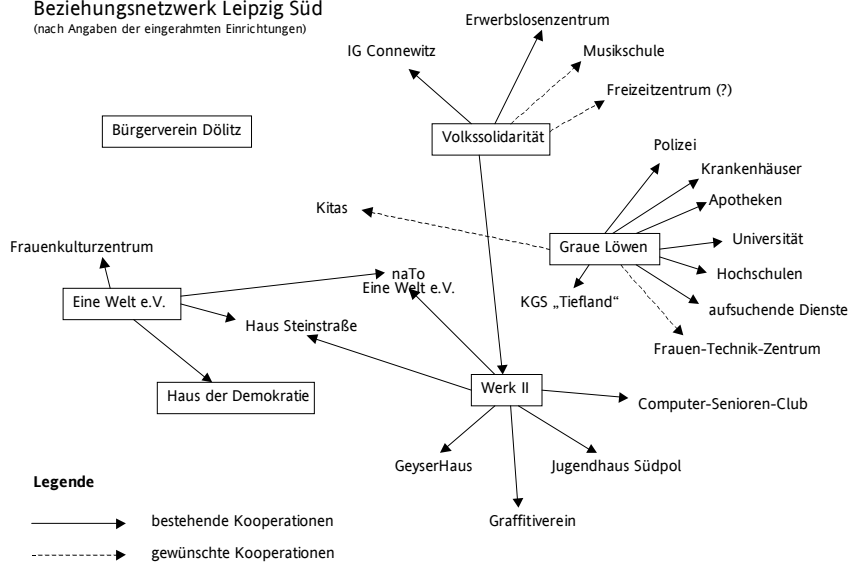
Beziehungsnetzwerk Leipzig Süd
(nach Angaben der eingerahmten Einrichtungen)

Erwerbslosenzentrum

IG Connewitz

Musikschule

Freizeitzentrum (?)

Bürgerverein Dölitz

Volkssolidarität

Polizei

Krankenhäuser

Apotheken

Kitas

Universität

Frauenkulturzentrum

Graue Löwen

Hochschulen

naTo

Eine Welt e.V.

Eine Welt e.V.

KGS „Tiefland"

aufsuchende Dienste

Haus Steinstraße

Frauen-Technik-Zentrum

Haus der Demokratie

Werk II

Computer-Senioren-Club

GeyserHaus

Jugendhaus Südpol

Legende

Graffitiverein

bestehende Kooperationen

gewünschte Kooperationen